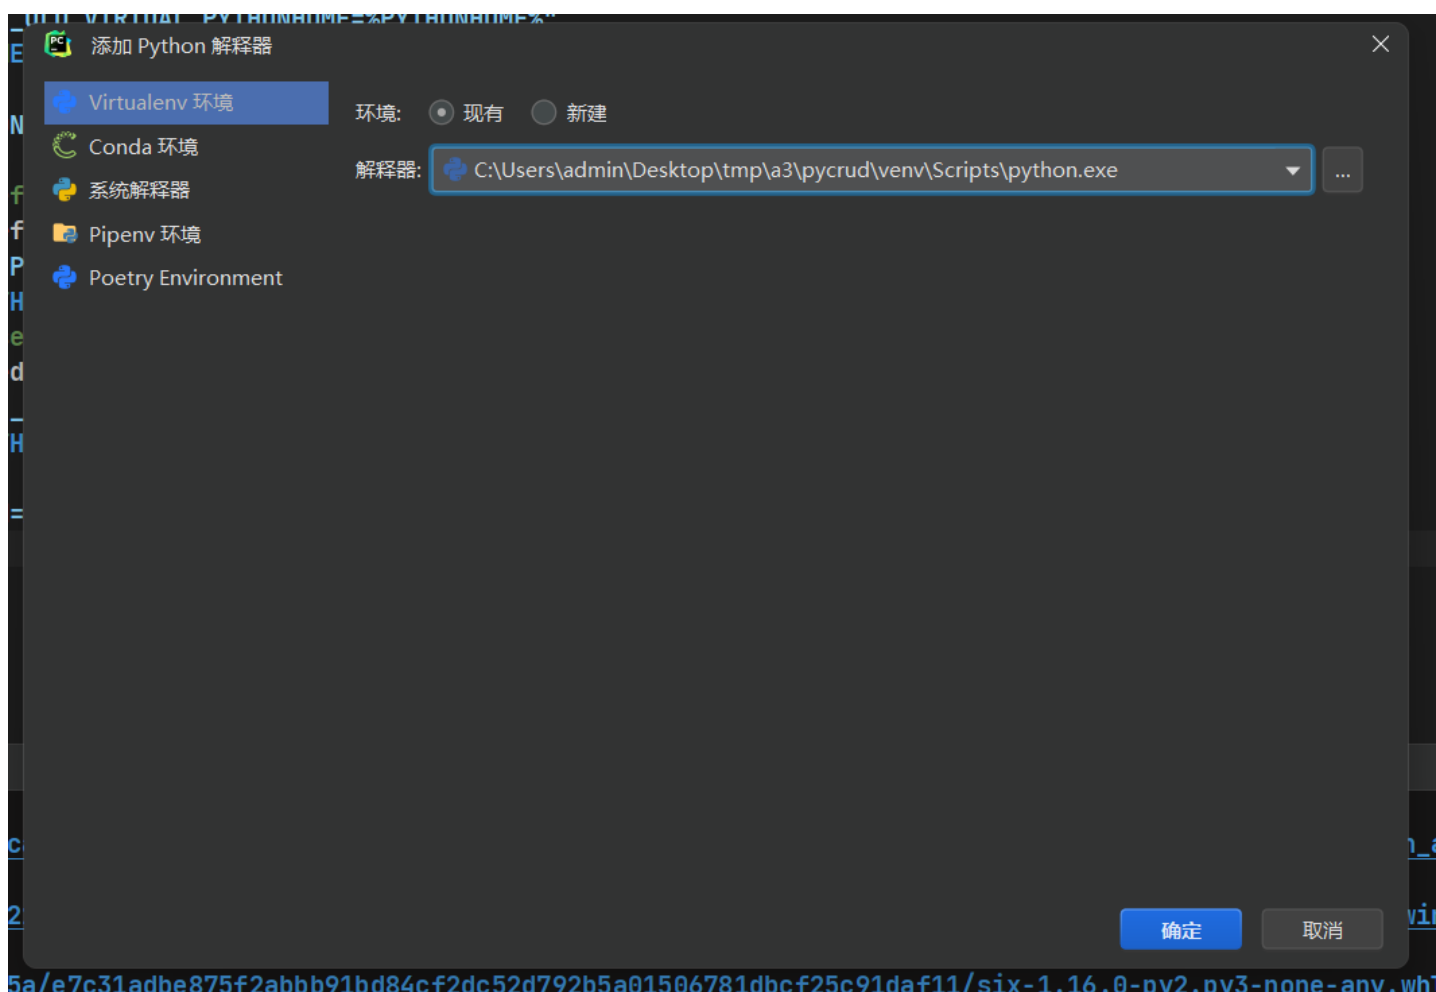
添加 Python 解释器

Virtualenv 环境
Conda 环境
系统解释器
Pipenv 环境
Poetry Environment

环境: 现有 新建

解释器: C:\Users\admin\Desktop\tmp\a3\pycrud\venv\Scripts\python.exe ...

确定 取消

5a/e7c31adbe875f2abbb91bd84cf2dc52d792b5a01506781dbcf25c91daf11/six-1.16.0-py2.py3-none-any.wh